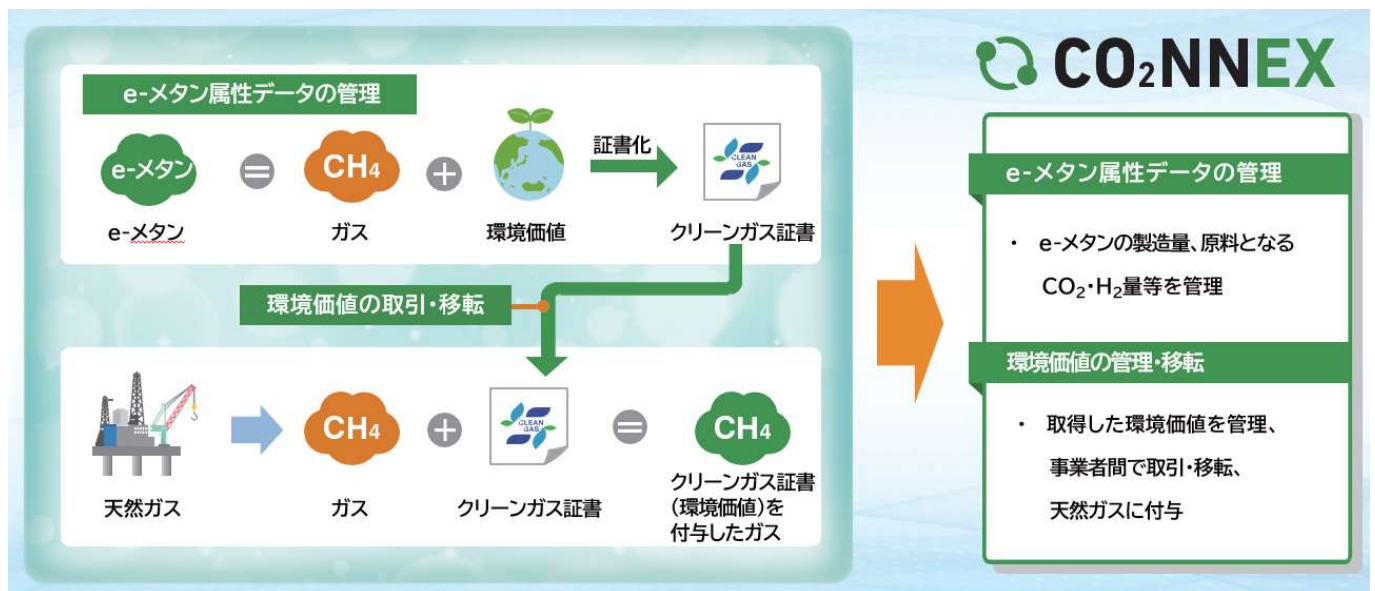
e-メタン属性データの管理

e-メタン = $CH_4$ + 

e-メタン

ガス

環境価値

証書化

CLEAN GAS

クリーンガス証書

環境価値の取引・移転

$CH_4$ + CLEAN GAS = $CH_4$

天然ガス

ガス

クリーンガス証書

クリーンガス証書（環境価値）を付与したガス

$CO_2NNEX$

e-メタン属性データの管理

・ e-メタンの製造量、原料となる $CO_2$・$H_2$量等を管理

環境価値の管理・移転

・ 取得した環境価値を管理、事業者間で取引・移転、天然ガスに付与